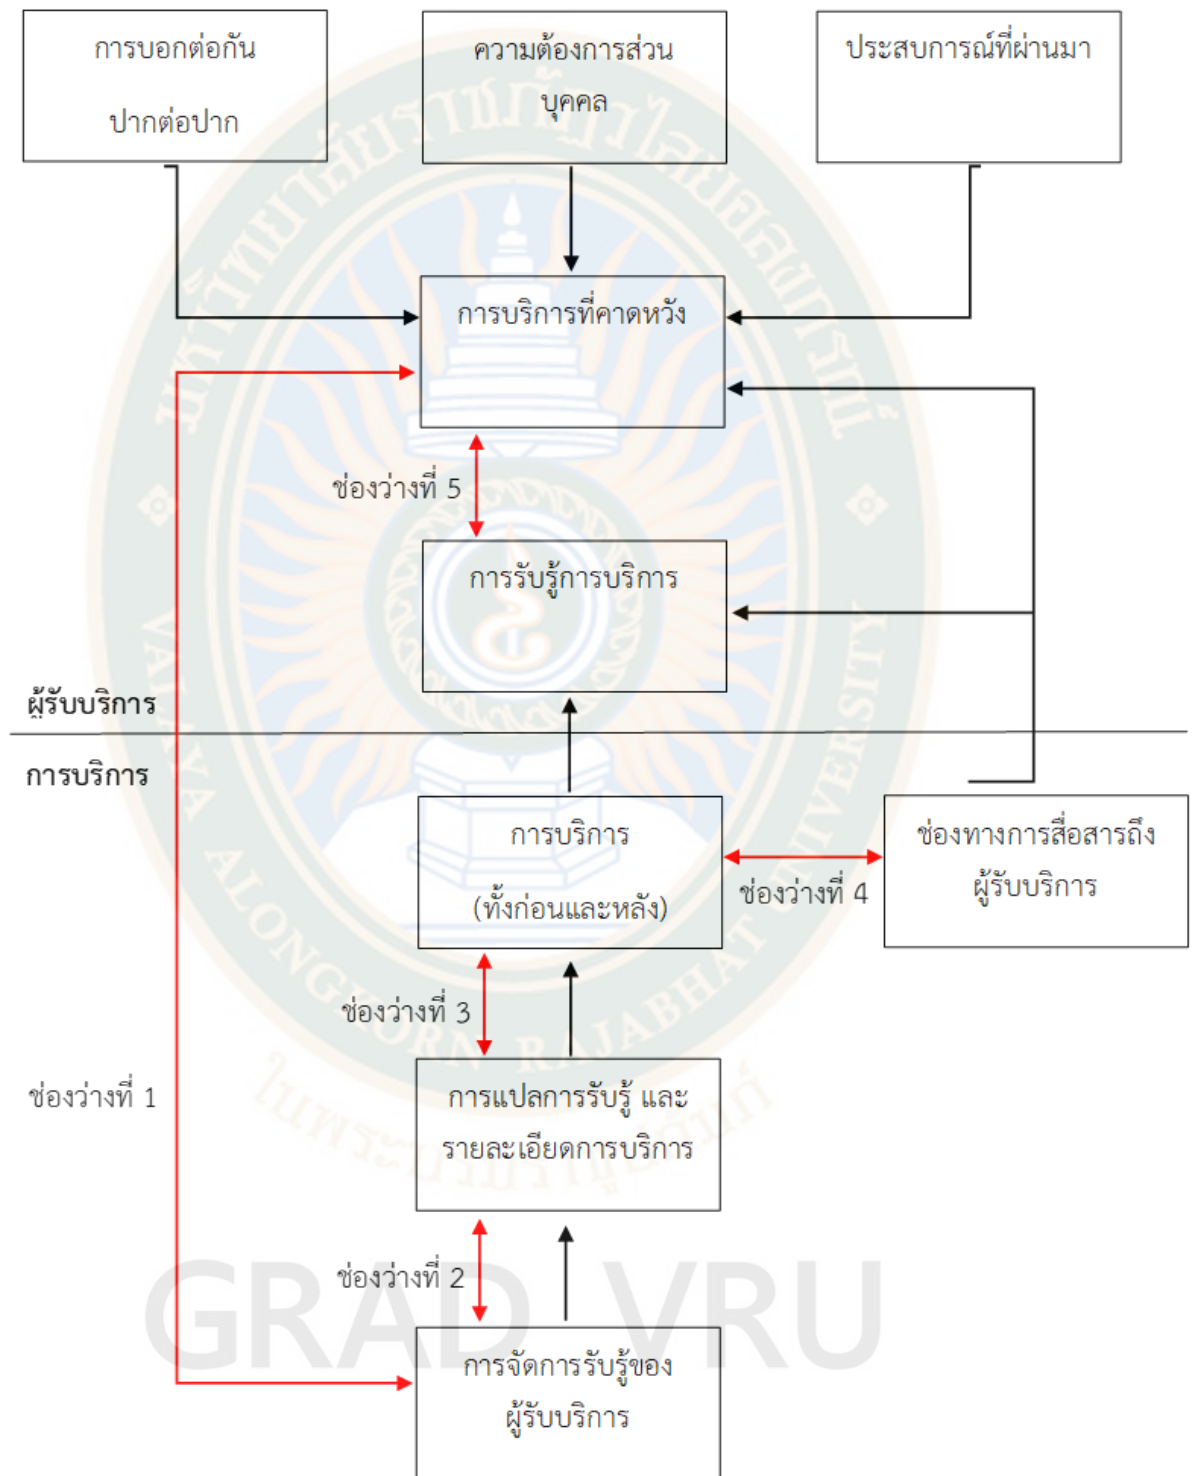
การบอกต่อกัน
ปากต่อปาก

ความต้องการส่วนบุคคล

ประสบการณ์ที่ผ่านมา

การบริการที่คาดหวัง

ช่องว่างที่ 5

การรับรู้การบริการ

ผู้รับบริการ

การบริการ

การบริการ
(ทั้งก่อนและหลัง)

ช่องว่างที่ 4

ช่องทางการสื่อสารถึงผู้รับบริการ

ช่องว่างที่ 3

ช่องว่างที่ 1

การแปลการรับรู้ และรายละเอียดการบริการ

ช่องว่างที่ 2

การจัดการรับรู้ของผู้รับบริการ

VALAYA ALONGKORN RAJABHAT UNIVERSITY

GRAD VRU